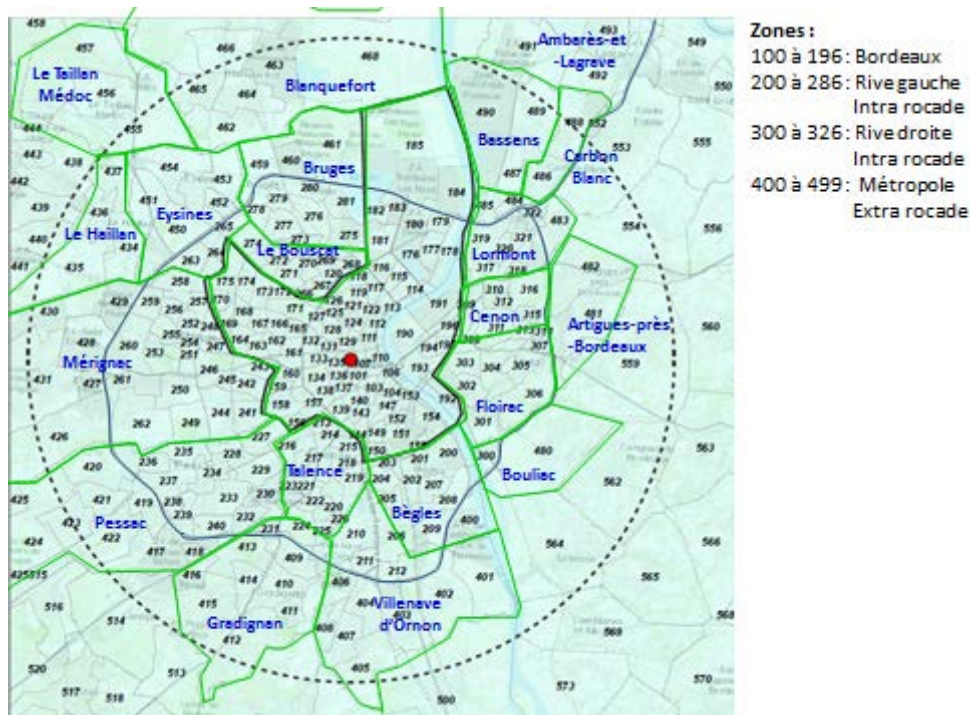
Zones :
100 à 196 : Bordeaux
200 à 286 : Rive gauche Intra rocade
300 à 326 : Rive droite Intra rocade
400 à 499 : Métropole Extra rocade

Le Taillan Médoc
Ambarès-et-Lagrave
Blanquefort
Bruges
Bassens
Carbon Blanc
Eysines
Le Haillan
Le Bouscat
Lormont
Cenon
Artigues-près-Bordeaux
Mérignac
Floirac
Bouliac
Talence
Pessac
Bègles
Gradignan
Villenave d'Ornon

458 457 466 463 468 493 549 456 465 464 492 550 455 462 489 552 553 444 443 438 437 454 461 185 490 555 442 453 459 460 280 488 487 486 439 436 451 452 278 279 276 281 182 183 180 179 184 485 484 322 483 440 450 265 277 275 181 178 177 176 319 320 321 554 556 441 435 264 272 273 270 268 174 318 317 316 482 263 175 174 173 171 173 172 115 114 191 310 312 315 430 258 257 170 169 167 166 165 128 127 125 126 121 122 113 190 313 311 314 429 259 255 256 248 164 163 161 124 123 112 189 309 481 560 428 260 253 254 252 247 162 131 132 130 129 111 110 194 307 253 251 246 245 243 160 133 134 138 135 136 137 101 102 105 106 193 303 304 305 559 421 427 261 250 242 158 157 156 140 139 143 147 150 153 154 192 302 306 426 262 249 244 241 159 155 141 144 148 152 151 301 420 236 235 228 227 216 214 213 149 145 201 200 480 563 425 421 419 238 234 229 217 215 218 219 202 207 208 300 562 423 422 239 233 230 223 221 222 220 204 206 203 205 209 400 424 417 418 240 232 231 224 225 226 210 211 212 564 566 425 515 416 413 409 406 401 565 516 514 415 414 410 411 404 403 402 568 412 408 407 569 520 405 573 570 517 518 500